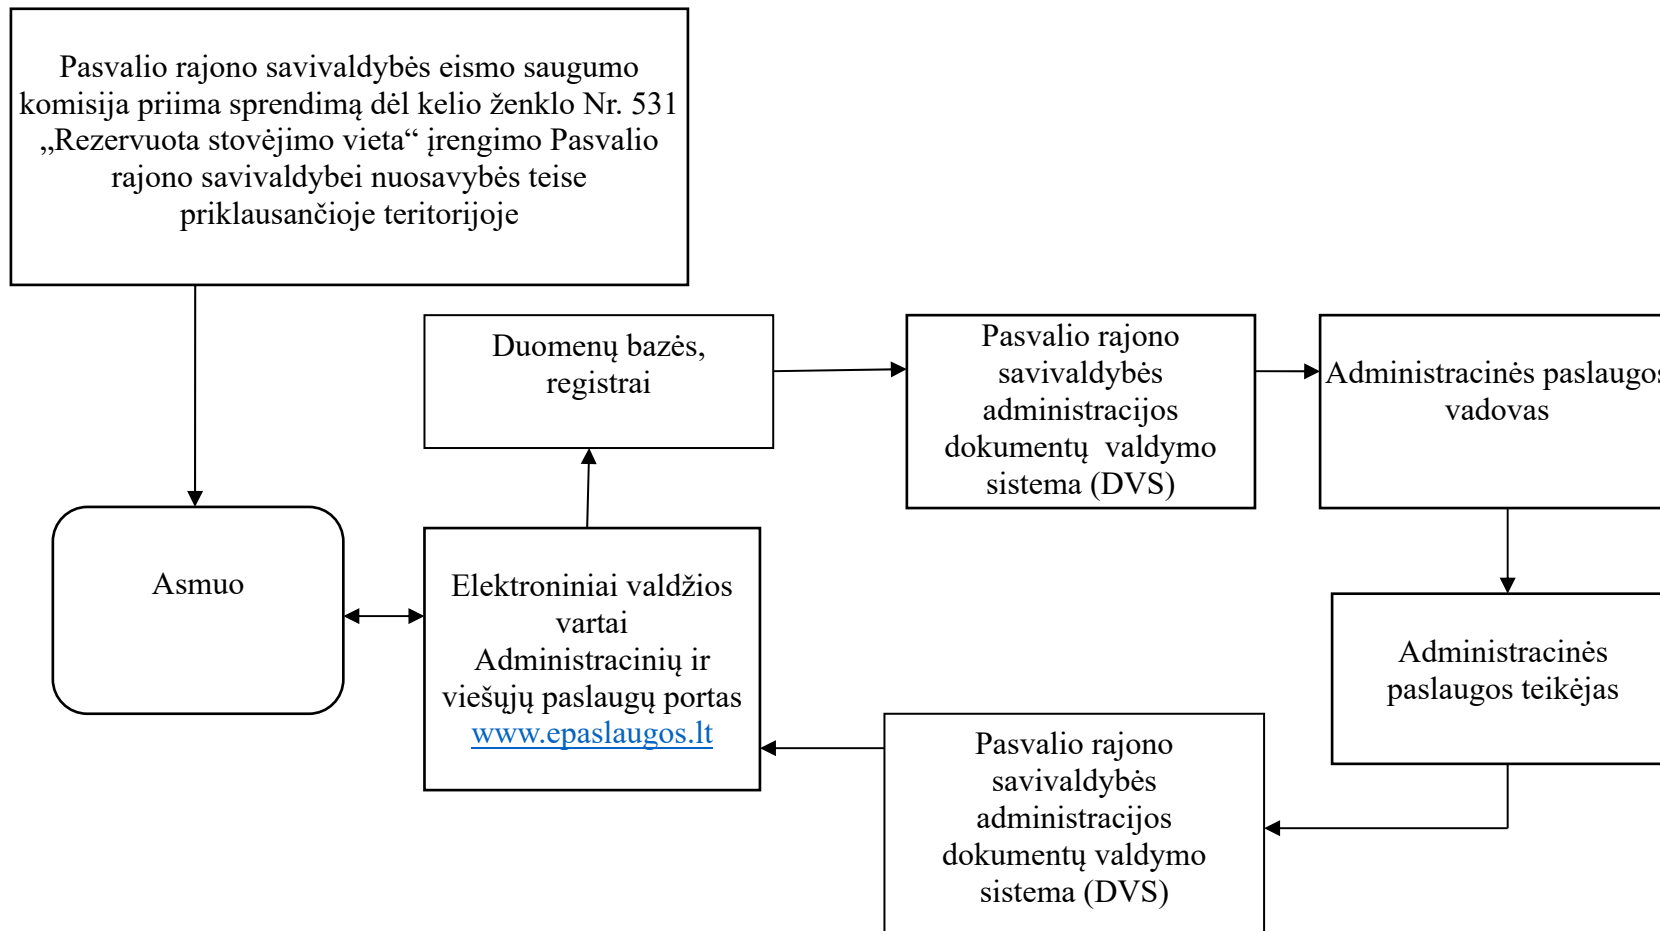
Pasvalio rajono savivaldybės eismo saugumo komisija priima sprendimą dėl kelio ženklo Nr. 531 „Rezervuota stovėjimo vieta“ įrengimo Pasvalio rajono savivaldybei nuosavybės teise priklausančioje teritorijoje

Duomenų bazės, registrai

Pasvalio rajono savivaldybės administracijos dokumentų valdymo sistema (DVS)

Administracinės paslaugos vadovas

Asmuo

Elektroniniai valdžios vartai Administracinių ir viešųjų paslaugų portas www.epaslaugos.lt

Administracinės paslaugos teikėjas

Pasvalio rajono savivaldybės administracijos dokumentų valdymo sistema (DVS)